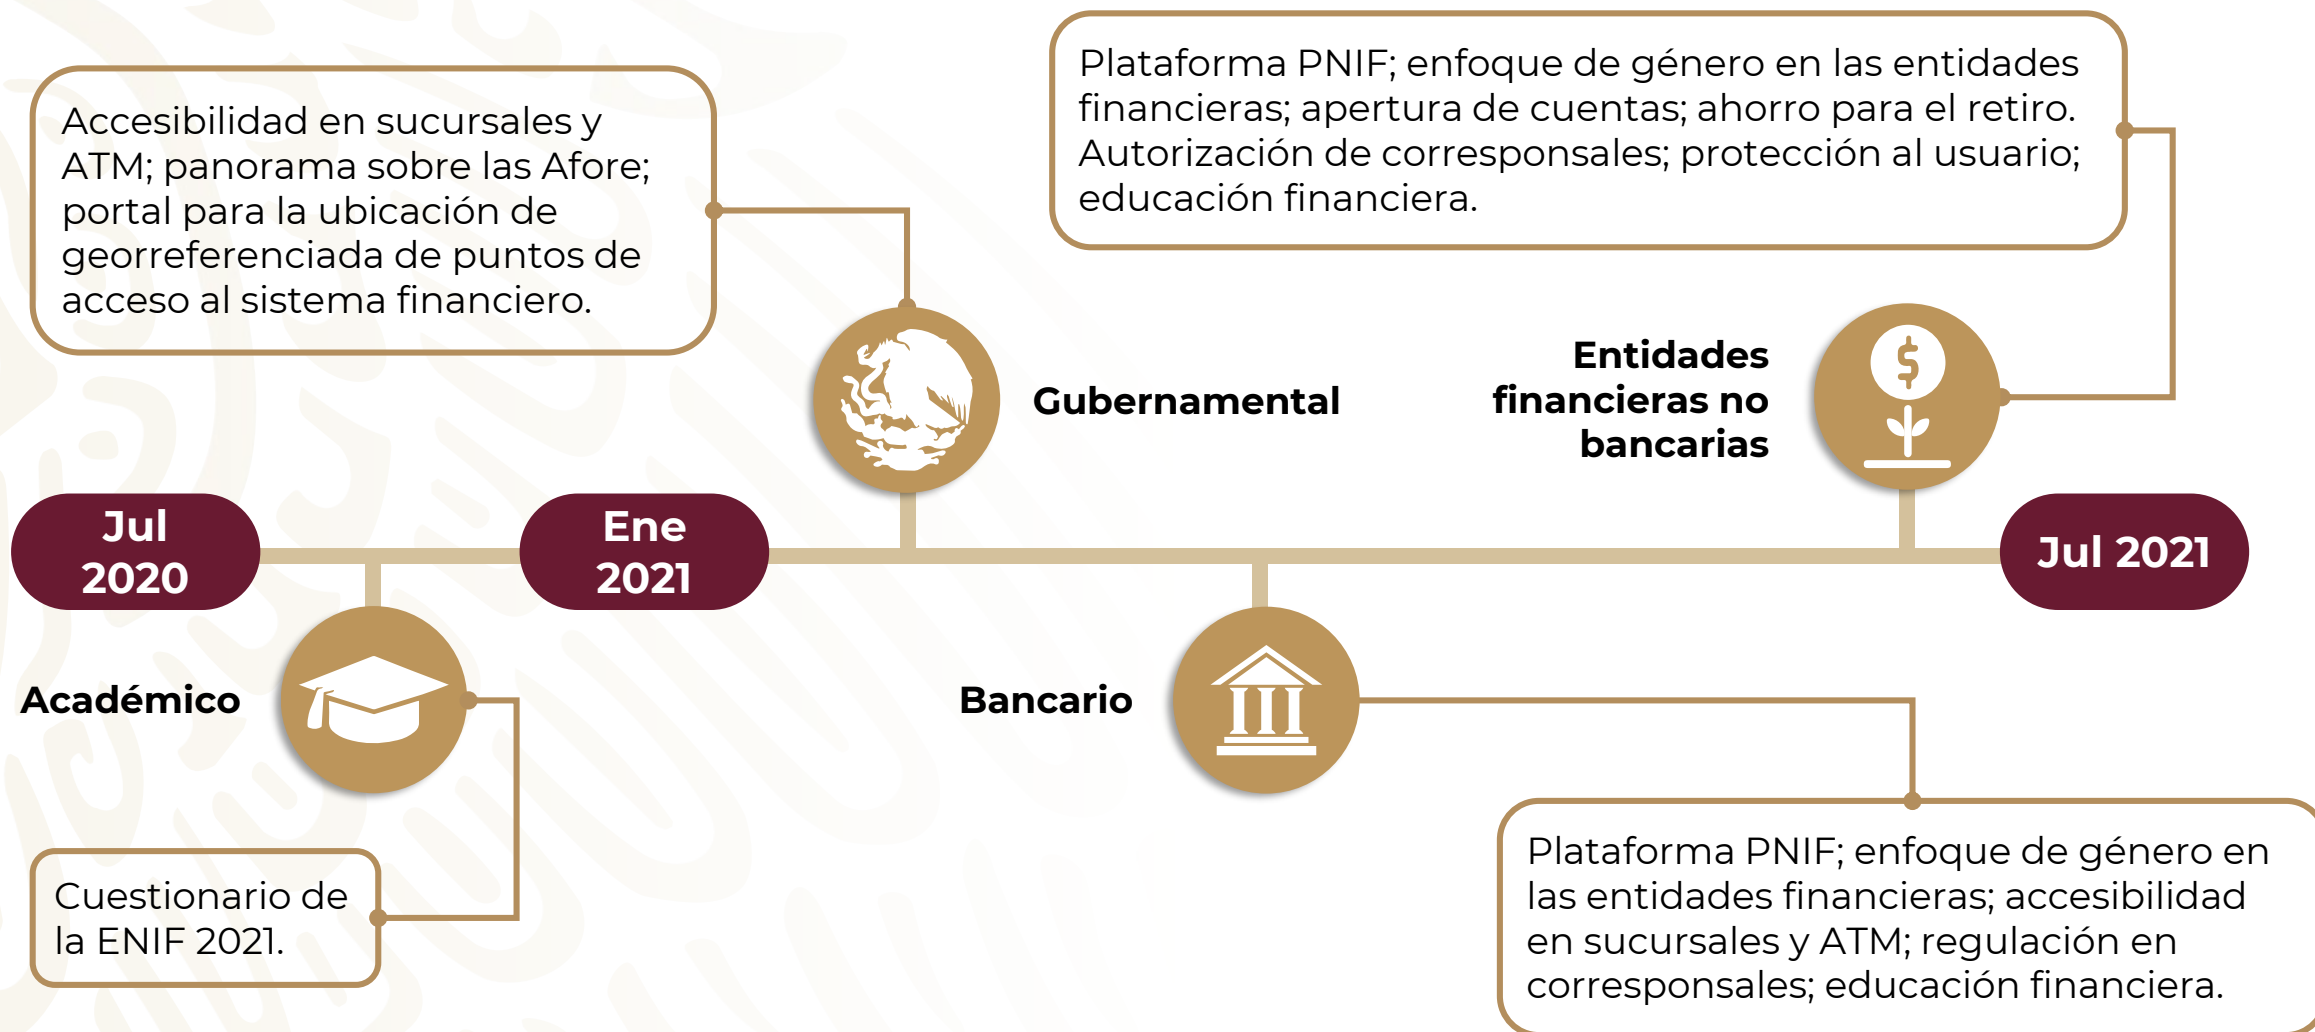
Accesibilidad en sucursales y ATM; panorama sobre las Afore; portal para la ubicación de georreferenciada de puntos de acceso al sistema financiero.

Plataforma PNIF; enfoque de género en las entidades financieras; apertura de cuentas; ahorro para el retiro. Autorización de corresponsales; protección al usuario; educación financiera.

Gubernamental

Entidades financieras no bancarias

Jul 2020

Ene 2021

Jul 2021

Académico

Bancario

Cuestionario de la ENIF 2021.

Plataforma PNIF; enfoque de género en las entidades financieras; accesibilidad en sucursales y ATM; regulación en corresponsales; educación financiera.